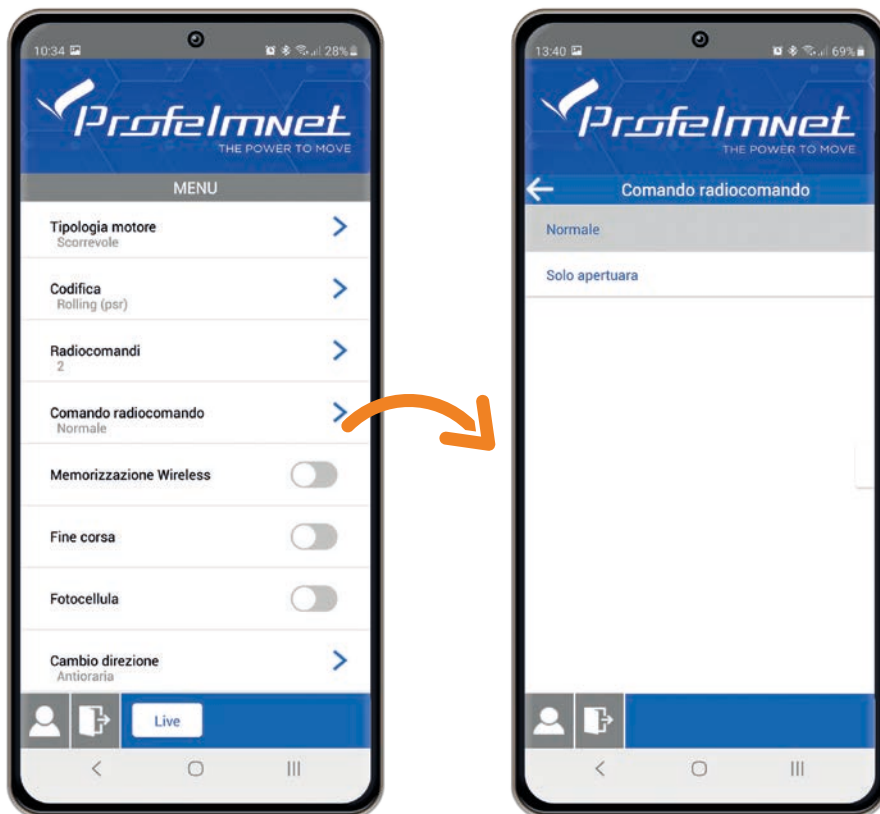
10:34 28%

Profelmnet
THE POWER TO MOVE

MENU

Tipologia motore
Scorrevole

Codifica
Rolling (psr)

Radiocomandi
2

Comando radiocomando
Normale

Memorizzazione Wireless

Fine corsa

Fotocellula

Cambio direzione
Antioraria

Live

13:40 69%

Profelmnet
THE POWER TO MOVE

Comando radiocomando

Normale

Solo apertuara